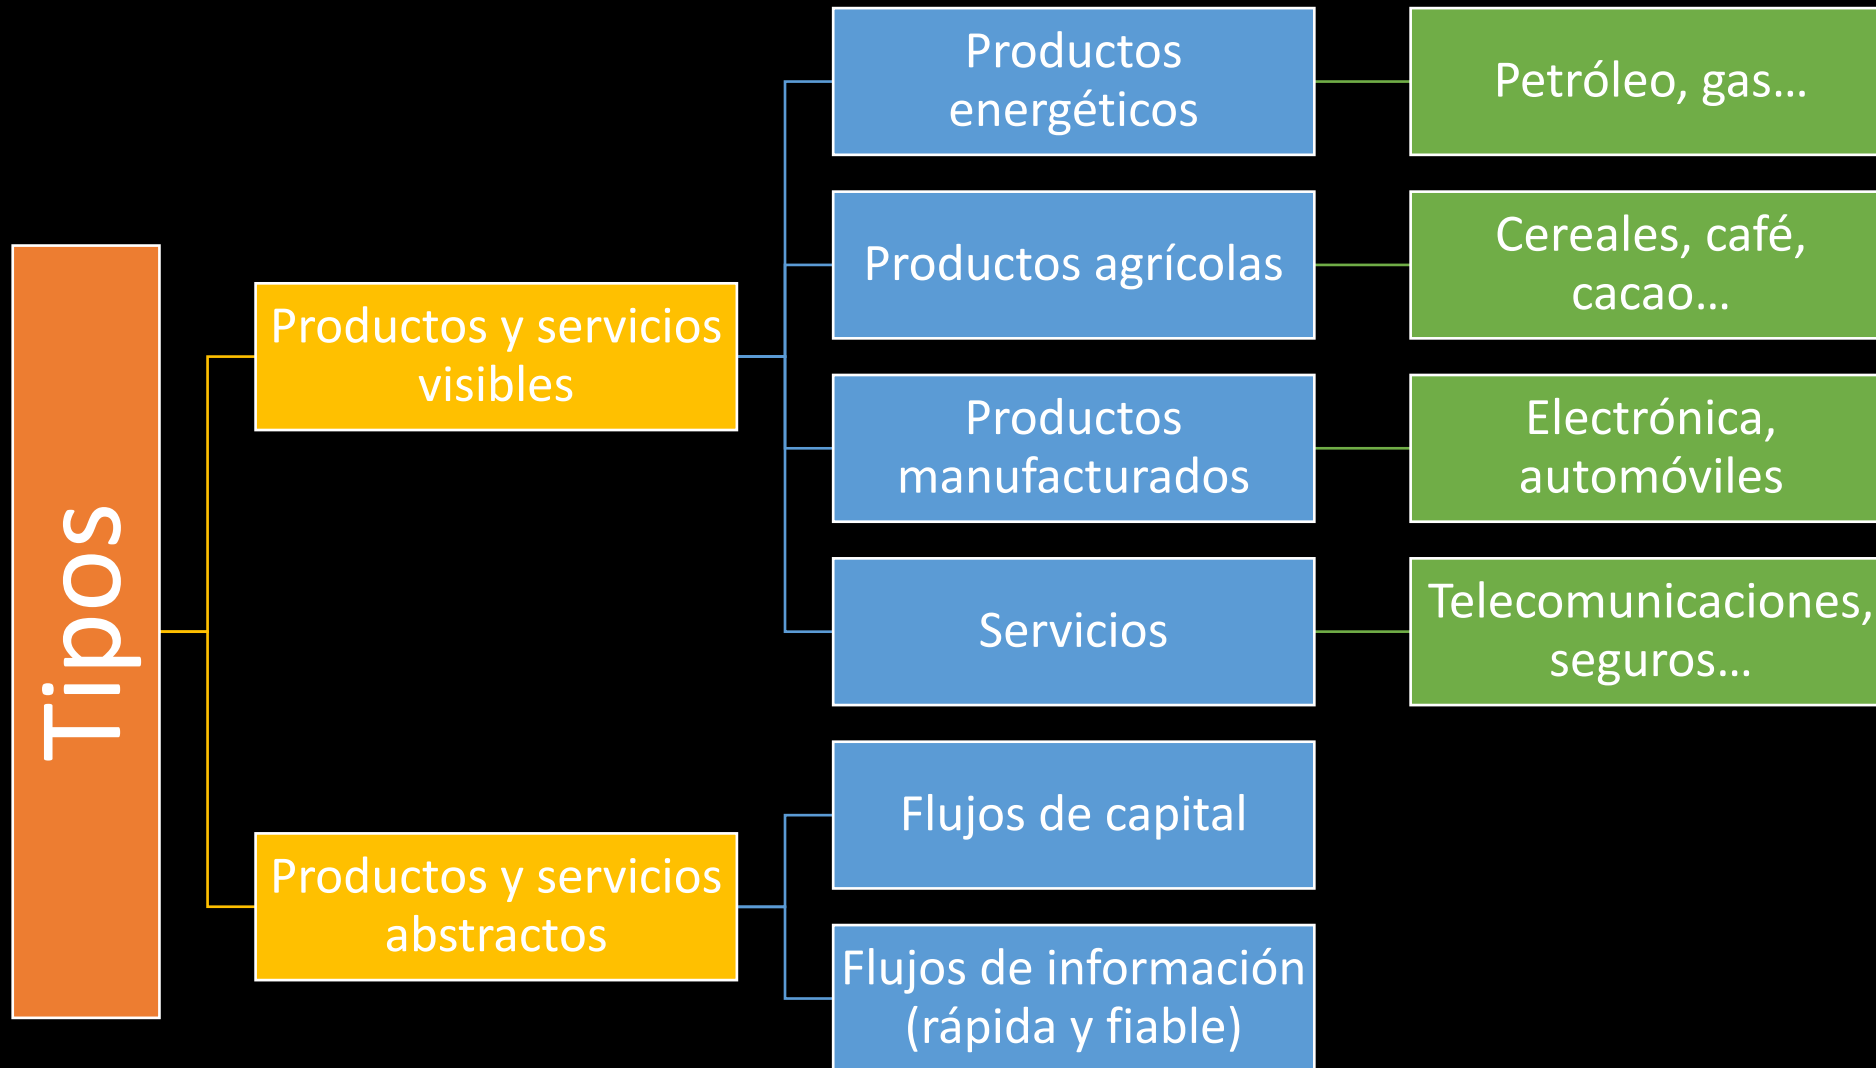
Tipos

Productos y servicios visibles

Productos energéticos

Petróleo, gas…

Productos agrícolas

Cereales, café, cacao…

Productos manufacturados

Electrónica, automóviles

Servicios

Telecomunicaciones, seguros…

Productos y servicios abstractos

Flujos de capital

Flujos de información (rápida y fiable)